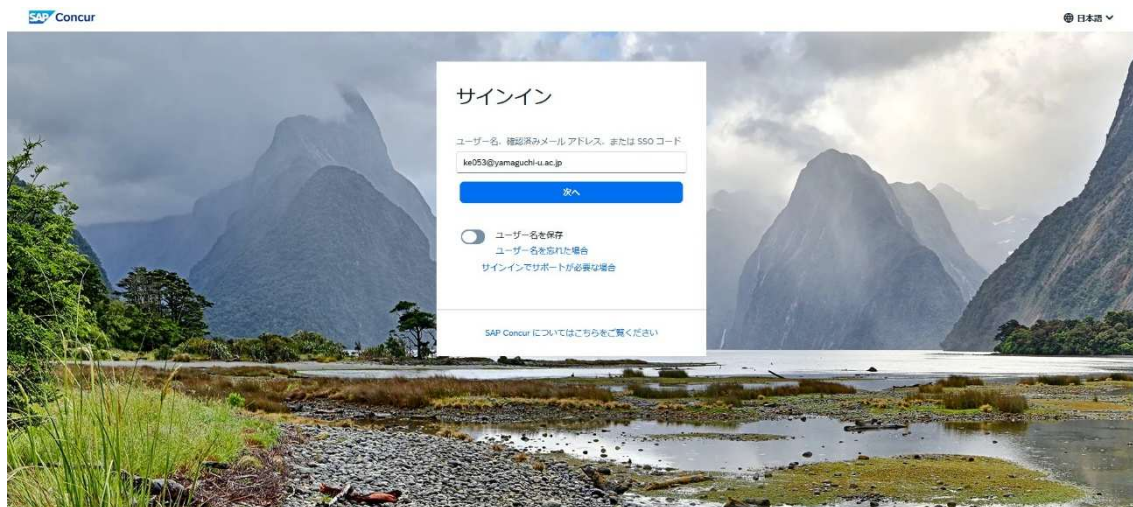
SAP Concur

日本語

サインイン

ユーザー名、確認済みメール アドレス、または SSO コード

ke053@yamaguchi-u.ac.jp

次へ

ユーザー名を保存

ユーザー名を忘れた場合

サインインでサポートが必要な場合

SAP Concur についてはこちらをご覧ください